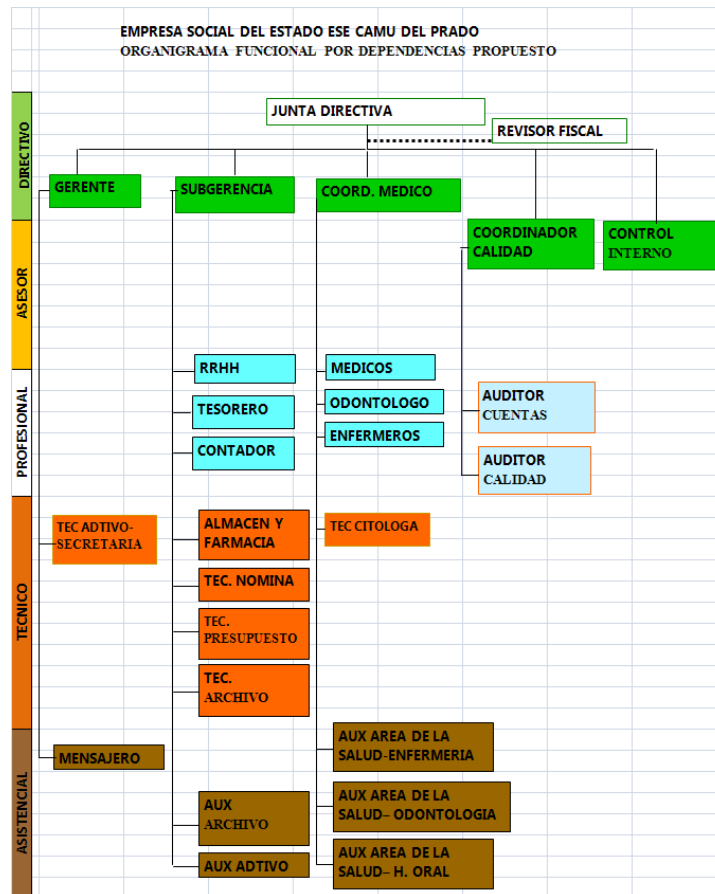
EMPRESA SOCIAL DEL ESTADO ESE CAMU DEL PRADO
ORGANIGRAMA FUNCIONAL POR DEPENDENCIAS PROPUESTO

DIRECTIVO
ASESOR
PROFESIONAL
TECNICO
ASISTENCIAL

JUNTA DIRECTIVA
REVISOR FISCAL
GERENTE
SUBGERENCIA
COORD. MEDICO
COORDINADOR CALIDAD
CONTROL INTERNO
RRHH
TESORERO
CONTADOR
MEDICOS
ODONTOLOGO
ENFERMEROS
AUDITOR CUENTAS
AUDITOR CALIDAD
TEC ADTIVO-SECRETARIA
ALMACEN Y FARMACIA
TEC CITOLOGA
TEC. NOMINA
TEC. PRESUPUESTO
TEC. ARCHIVO
MENSAJERO
AUX AREA DE LA SALUD-ENFERMERIA
AUX AREA DE LA SALUD– ODONTOLOGIA
AUX ARCHIVO
AUX AREA DE LA SALUD– H. ORAL
AUX ADTIVO